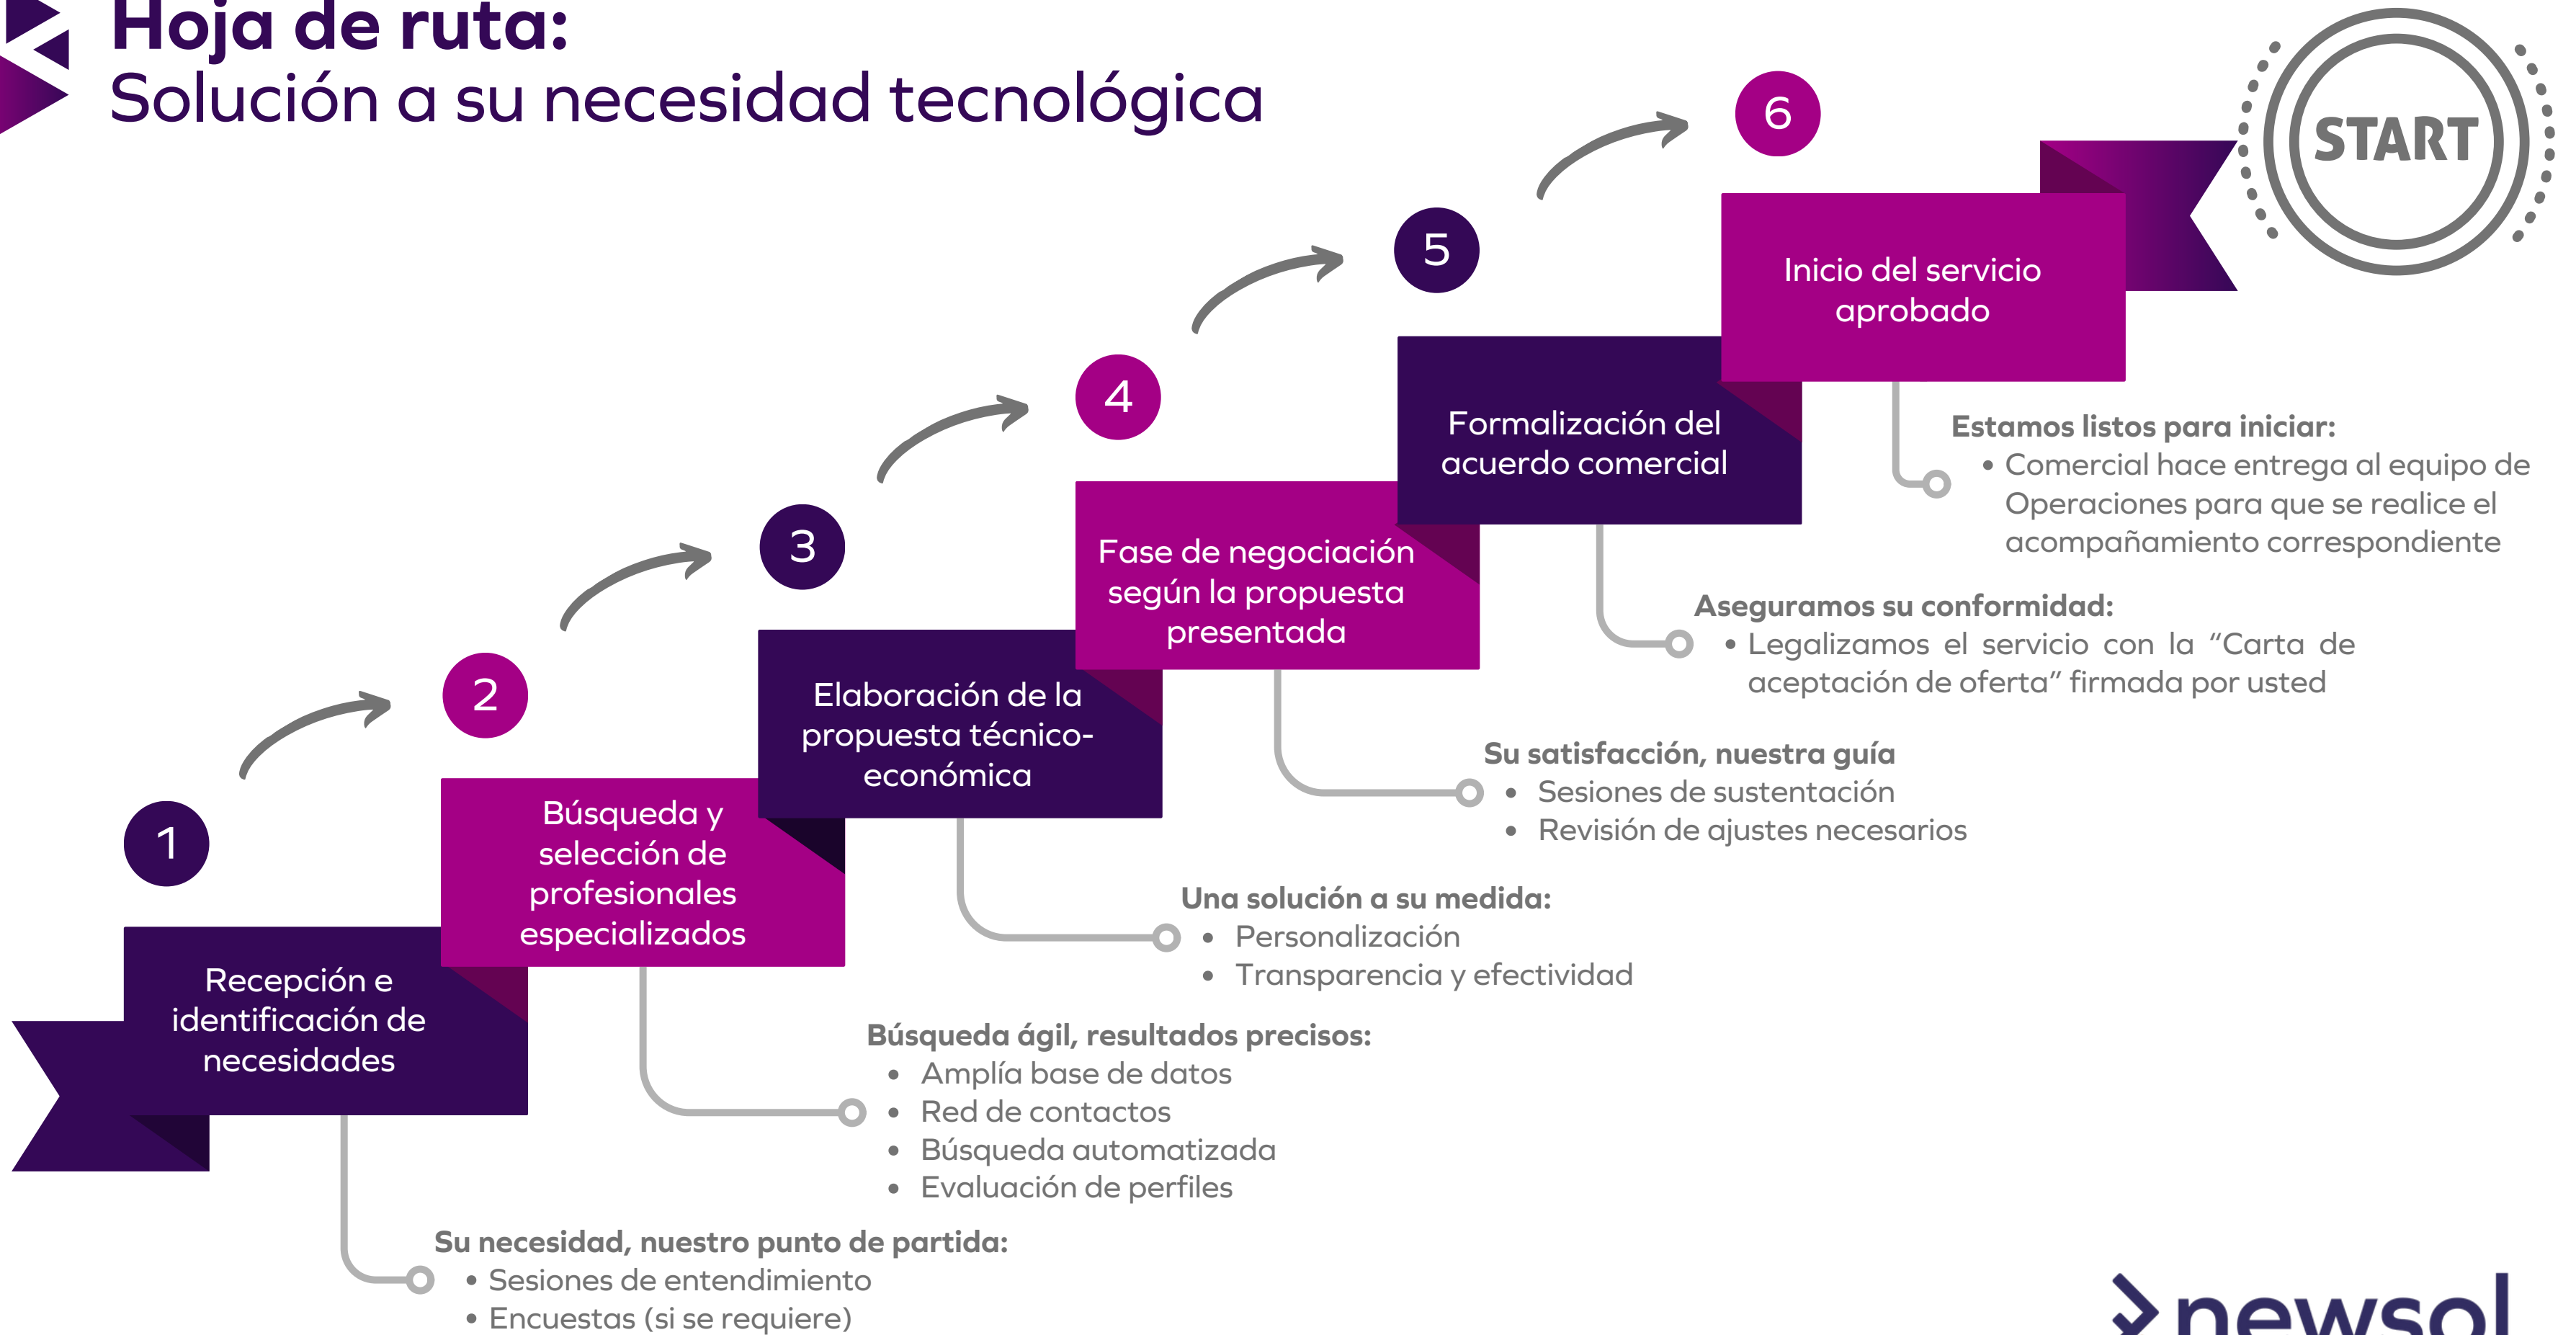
Hoja de ruta:
Solución a su necesidad tecnológica

START

6

Inicio del servicio aprobado

Estamos listos para iniciar:
• Comercial hace entrega al equipo de Operaciones para que se realice el acompañamiento correspondiente

5

Formalización del acuerdo comercial

Aseguramos su conformidad:
• Legalizamos el servicio con la "Carta de aceptación de oferta" firmada por usted

4

Fase de negociación según la propuesta presentada

Su satisfacción, nuestra guía
• Sesiones de sustentación
• Revisión de ajustes necesarios

3

Elaboración de la propuesta técnico-económica

Una solución a su medida:
• Personalización
• Transparencia y efectividad

2

Búsqueda y selección de profesionales especializados

Búsqueda ágil, resultados precisos:
• Amplía base de datos
• Red de contactos
• Búsqueda automatizada
• Evaluación de perfiles

1

Recepción e identificación de necesidades

Su necesidad, nuestro punto de partida:
• Sesiones de entendimiento
• Encuestas (si se requiere)

newsol